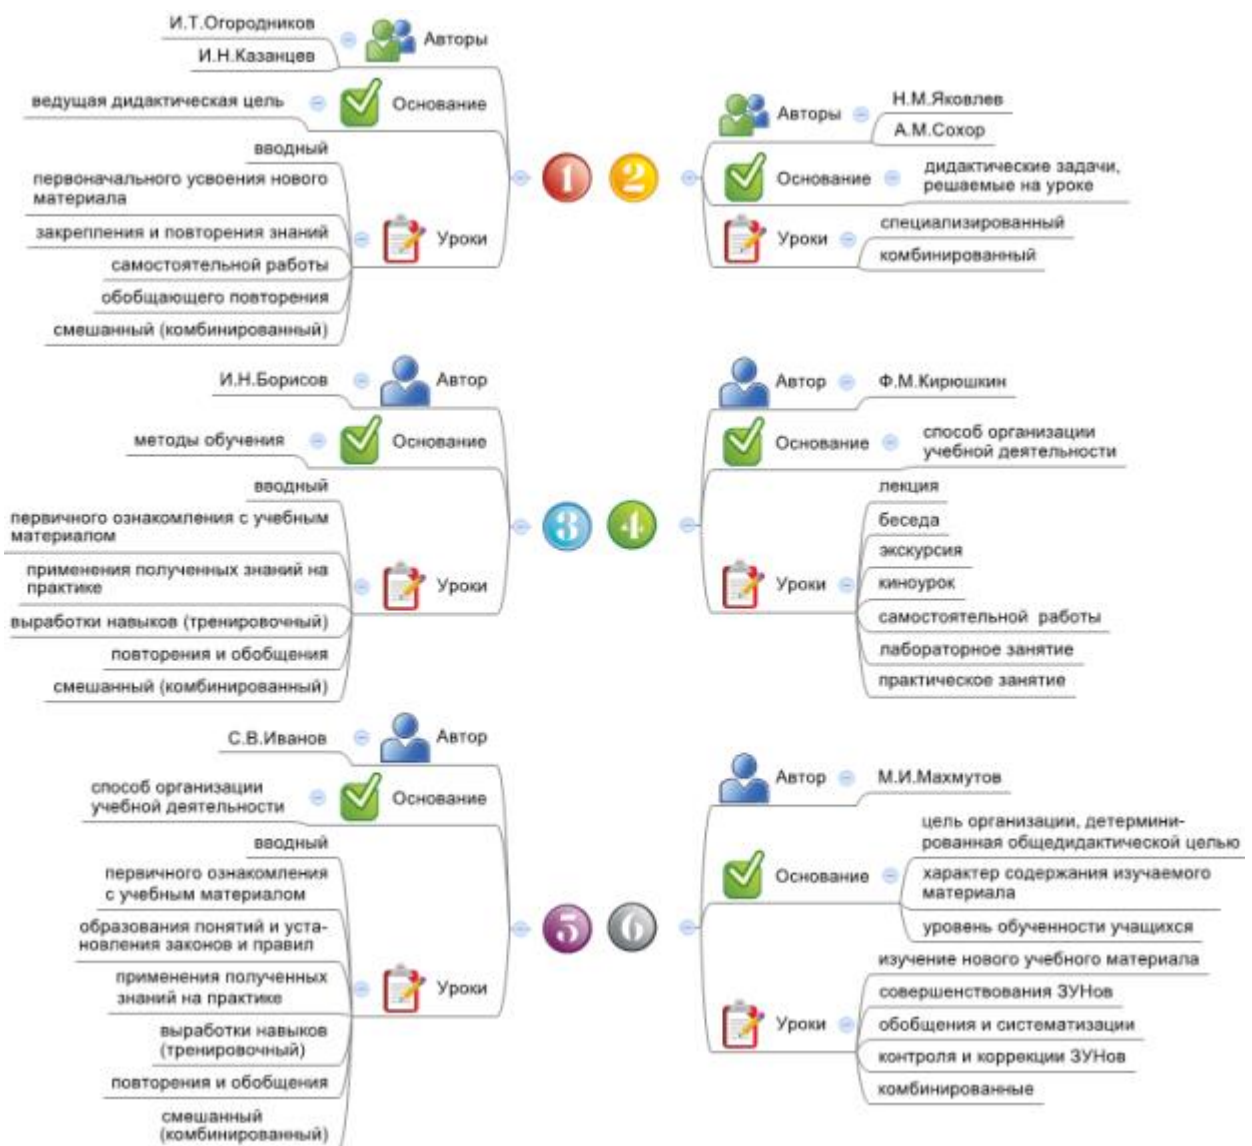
1

Авторы
И.Т.Огородников
И.Н.Казанцев

Основание
ведущая дидактическая цель

Уроки
вводный
первоначального усвоения нового материала
закрепления и повторения знаний
самостоятельной работы
обобщающего повторения
смешанный (комбинированный)

2

Авторы
Н.М.Яковлев
А.М.Сохор

Основание
дидактические задачи, решаемые на уроке

Уроки
специализированный
комбинированный

3

Автор
И.Н.Борисов

Основание
методы обучения

Уроки
вводный
первичного ознакомления с учебным материалом
применения полученных знаний на практике
выработки навыков (тренировочный)
повторения и обобщения
смешанный (комбинированный)

4

Автор
Ф.М.Кирюшкин

Основание
способ организации учебной деятельности

Уроки
лекция
беседа
экскурсия
киноурок
самостоятельной работы
лабораторное занятие
практическое занятие

5

Автор
С.В.Иванов

Основание
способ организации учебной деятельности

Уроки
вводный
первичного ознакомления с учебным материалом
образования понятий и установления законов и правил
применения полученных знаний на практике
выработки навыков (тренировочный)
повторения и обобщения
смешанный (комбинированный)

6

Автор
М.И.Махмутов

Основание
цель организации, детерминированная общедидактической целью
характер содержания изучаемого материала
уровень обученности учащихся

Уроки
изучение нового учебного материала
совершенствования ЗУНов
обобщения и систематизации
контроля и коррекции ЗУНов
комбинированные